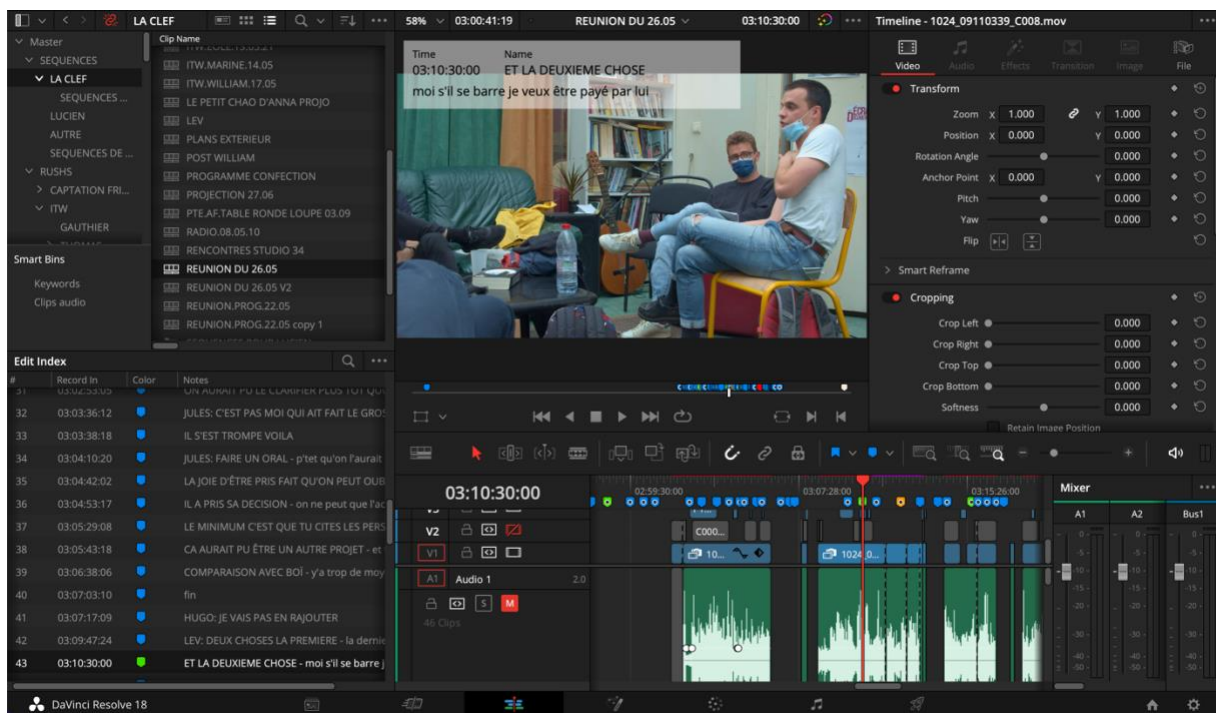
LA CLEF

Master
SEQUENCES
LA CLEF
SEQUENCES ...
LUCIEN
AUTRE
SEQUENCES DE ...
RUSHS
CAPTATION FRI...
ITW
GAUTHIER

Smart Bins
Keywords
Clips audio

Clip Name
ITW.MARINE.14.05
ITW.WILLIAM.17.05
LE PETIT CHAO D'ANNA PROJO
LEV
PLANS EXTERIEUR
POST WILLIAM
PROGRAMME CONFECTION
PROJECTION 27.06
PTE.AF.TABLE RONDE LOUPE 03.09
RADIO.08.05.10
RENCONTRES STUDIO 34
REUNION DU 26.05
REUNION DU 26.05 V2
REUNION.PROG.22.05
REUNION.PROG.22.05 copy 1

58% 03:00:41:19 REUNION DU 26.05 03:10:30:00

Time Name
03:10:30:00 ET LA DEUXIEME CHOSE
moi s'il se barre je veux être payé par lui

Timeline - 1024_09110339_C008.mov

Video Audio Effects Transition Image File

Transform
Zoom X 1.000 Y 1.000
Position X 0.000 Y 0.000
Rotation Angle 0.000
Anchor Point X 0.000 Y 0.000
Pitch 0.000
Yaw 0.000
Flip

Smart Reframe

Cropping
Crop Left 0.000
Crop Right 0.000
Crop Top 0.000
Crop Bottom 0.000
Softness 0.000
Retain Image Position

Edit Index
| # | Record In | Color | Notes |
|---|---|---|---|
| 31 | 03:02:53:05 | | ON AURAIT PU LE CLARIFIER PLUS TOT QU |
| 32 | 03:03:36:12 | | JULES: C'EST PAS MOI QUI AIT FAIT LE GROS |
| 33 | 03:03:38:18 | | IL S'EST TROMPE VOILA |
| 34 | 03:04:10:20 | | JULES: FAIRE UN ORAL - p'tet qu'on l'aurait |
| 35 | 03:04:42:02 | | LA JOIE D'ÊTRE PRIS FAIT QU'ON PEUT OUB |
| 36 | 03:04:53:17 | | IL A PRIS SA DECISION - on ne peut que l'ac |
| 37 | 03:05:29:08 | | LE MINIMUM C'EST QUE TU CITES LES PERS |
| 38 | 03:05:43:18 | | CA AURAIT PU ÊTRE UN AUTRE PROJET - et |
| 39 | 03:06:38:06 | | COMPARAISON AVEC BOÏ - y'a trop de moy |
| 40 | 03:07:03:10 | | fin |
| 41 | 03:07:17:09 | | HUGO: JE VAIS PAS EN RAJOUTER |
| 42 | 03:09:47:24 | | LEV: DEUX CHOSES LA PREMIERE - la derni |
| 43 | 03:10:30:00 | | ET LA DEUXIEME CHOSE - moi s'il se barre j |

03:10:30:00
02:59:30:00 03:07:28:00 03:15:26:00
V2 C000...
V1 10... 1024_0...
A1 Audio 1 2.0
S M
46 Clips

Mixer
A1 A2 Bus1

DaVinci Resolve 18